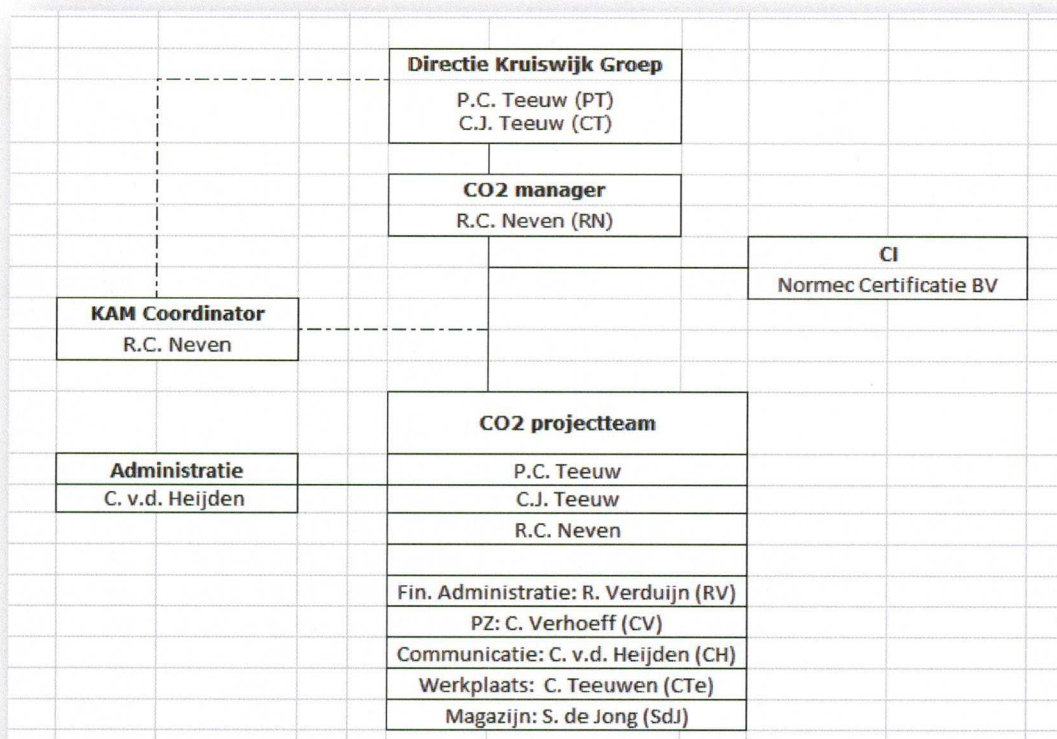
**Directie Kruiswijk Groep**
P.C. Teeuw (PT)
C.J. Teeuw (CT)

**CO2 manager**
R.C. Neven (RN)

**CI**
Normec Certificatie BV

**KAM Coordinator**
R.C. Neven

**CO2 projectteam**
P.C. Teeuw
C.J. Teeuw
R.C. Neven

Fin. Administratie: R. Verduijn (RV)
PZ: C. Verhoeff (CV)
Communicatie: C. v.d. Heijden (CH)
Werkplaats: C. Teeuwen (CTe)
Magazijn: S. de Jong (SdJ)

**Administratie**
C. v.d. Heijden